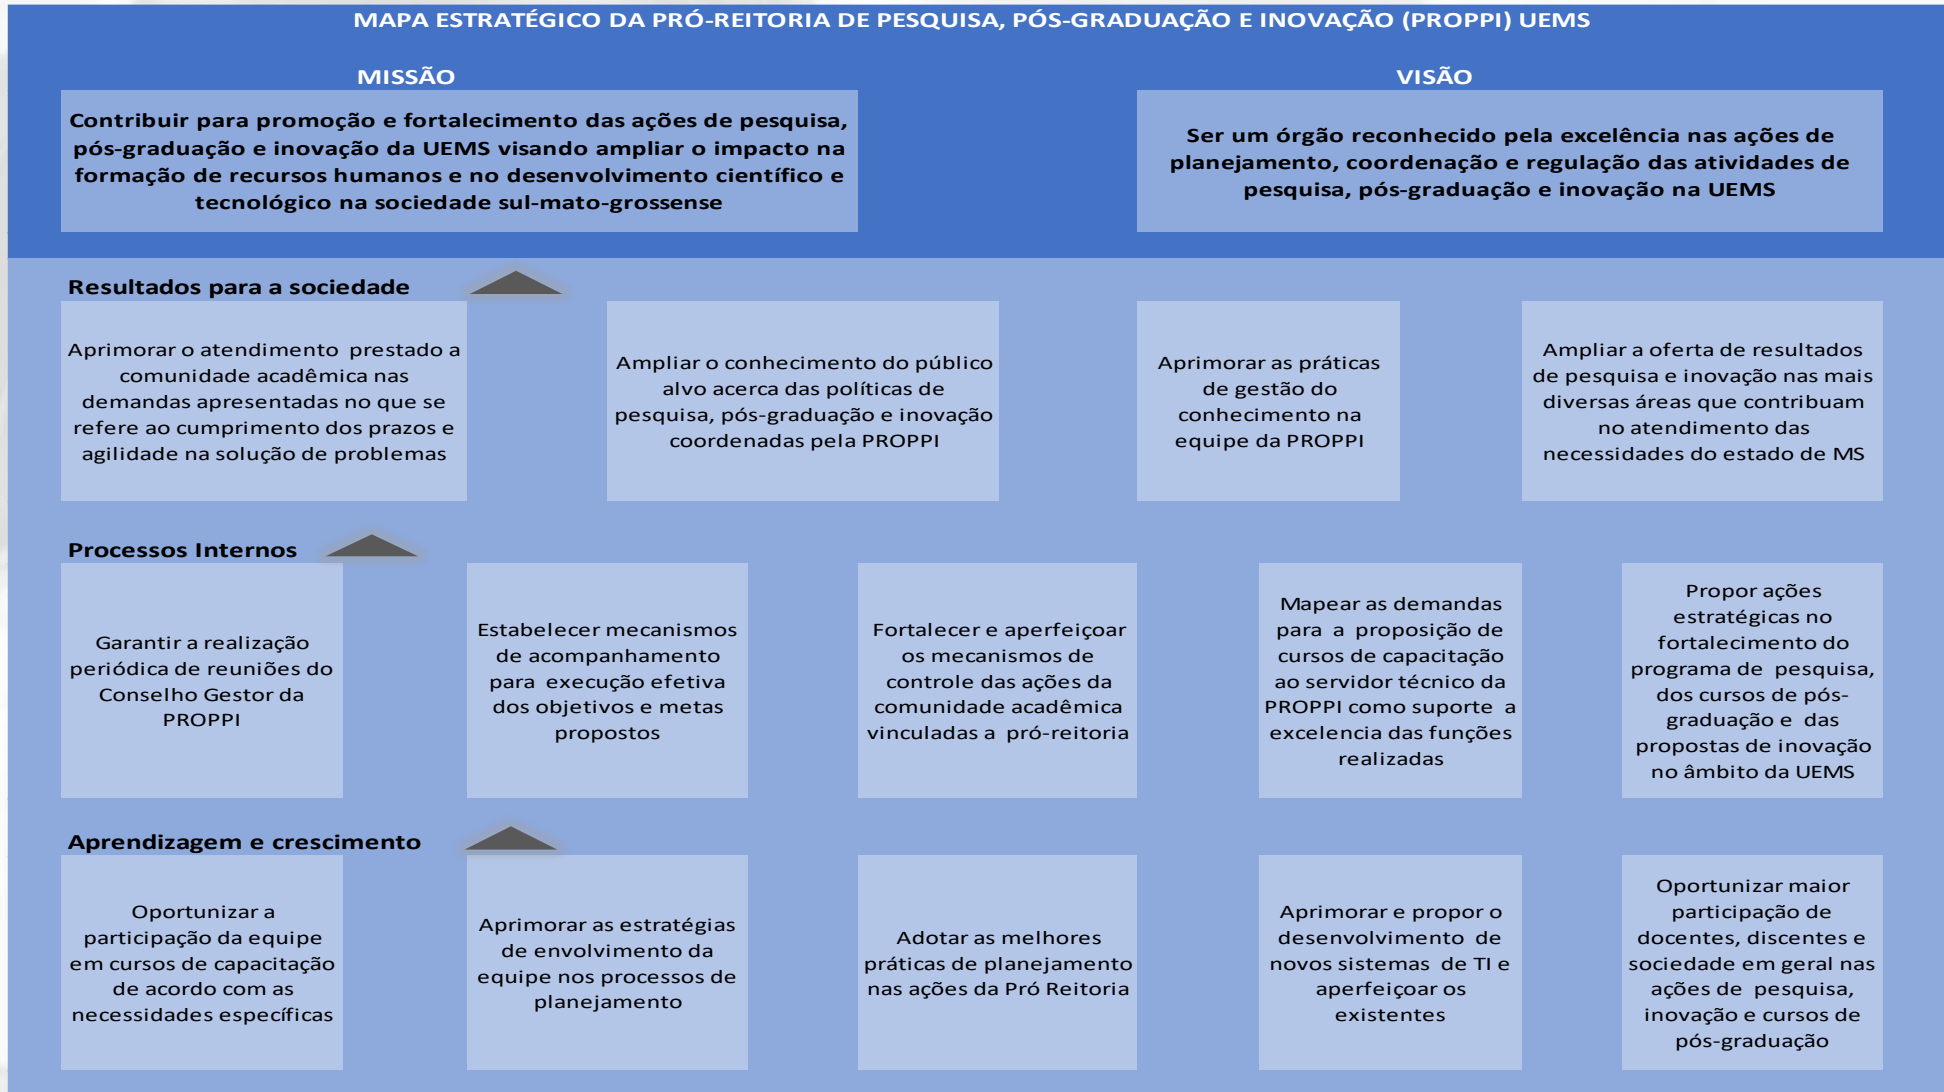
MAPA ESTRATÉGICO DA PRÓ-REITORIA DE PESQUISA, PÓS-GRADUAÇÃO E INOVAÇÃO (PROPPI) UEMS

MISSÃO

Contribuir para promoção e fortalecimento das ações de pesquisa, pós-graduação e inovação da UEMS visando ampliar o impacto na formação de recursos humanos e no desenvolvimento científico e tecnológico na sociedade sul-mato-grossense

VISÃO

Ser um órgão reconhecido pela excelência nas ações de planejamento, coordenação e regulação das atividades de pesquisa, pós-graduação e inovação na UEMS

Resultados para a sociedade

Aprimorar o atendimento prestado a comunidade acadêmica nas demandas apresentadas no que se refere ao cumprimento dos prazos e agilidade na solução de problemas

Ampliar o conhecimento do público alvo acerca das políticas de pesquisa, pós-graduação e inovação coordenadas pela PROPPI

Aprimorar as práticas de gestão do conhecimento na equipe da PROPPI

Ampliar a oferta de resultados de pesquisa e inovação nas mais diversas áreas que contribuam no atendimento das necessidades do estado de MS

Processos Internos

Garantir a realização periódica de reuniões do Conselho Gestor da PROPPI

Estabelecer mecanismos de acompanhamento para execução efetiva dos objetivos e metas propostos

Fortalecer e aperfeiçoar os mecanismos de controle das ações da comunidade acadêmica vinculadas a pró-reitoria

Mapear as demandas para a proposição de cursos de capacitação ao servidor técnico da PROPPI como suporte a excelencia das funções realizadas

Propor ações estratégicas no fortalecimento do programa de pesquisa, dos cursos de pós-graduação e das propostas de inovação no âmbito da UEMS

Aprendizagem e crescimento

Oportunizar a participação da equipe em cursos de capacitação de acordo com as necessidades específicas

Aprimorar as estratégias de envolvimento da equipe nos processos de planejamento

Adotar as melhores práticas de planejamento nas ações da Pró Reitoria

Aprimorar e propor o desenvolvimento de novos sistemas de TI e aperfeiçoar os existentes

Oportunizar maior participação de docentes, discentes e sociedade em geral nas ações de pesquisa, inovação e cursos de pós-graduação